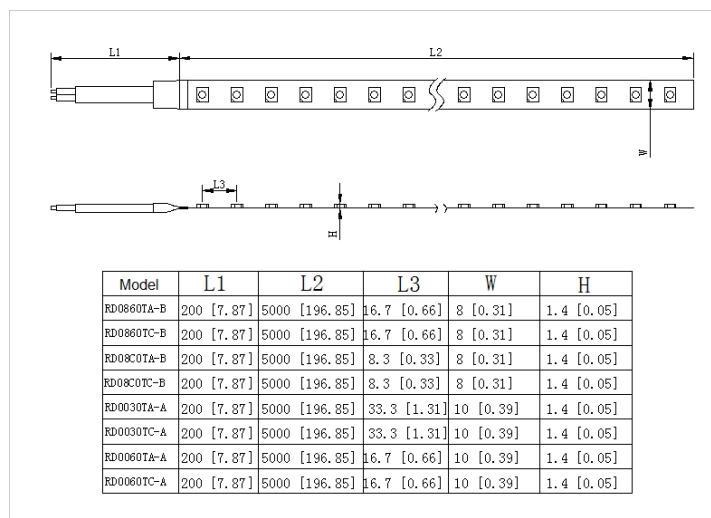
L1

L2

W

L3

H

| Model | L1 | L2 | L3 | W | H |
|---|---|---|---|---|---|
| RD0860TA-B | 200 [7.87] | 5000 [196.85] | 16.7 [0.66] | 8 [0.31] | 1.4 [0.05] |
| RD0860TC-B | 200 [7.87] | 5000 [196.85] | 16.7 [0.66] | 8 [0.31] | 1.4 [0.05] |
| RD08C0TA-B | 200 [7.87] | 5000 [196.85] | 8.3 [0.33] | 8 [0.31] | 1.4 [0.05] |
| RD08C0TC-B | 200 [7.87] | 5000 [196.85] | 8.3 [0.33] | 8 [0.31] | 1.4 [0.05] |
| RD0030TA-A | 200 [7.87] | 5000 [196.85] | 33.3 [1.31] | 10 [0.39] | 1.4 [0.05] |
| RD0030TC-A | 200 [7.87] | 5000 [196.85] | 33.3 [1.31] | 10 [0.39] | 1.4 [0.05] |
| RD0060TA-A | 200 [7.87] | 5000 [196.85] | 16.7 [0.66] | 10 [0.39] | 1.4 [0.05] |
| RD0060TC-A | 200 [7.87] | 5000 [196.85] | 16.7 [0.66] | 10 [0.39] | 1.4 [0.05] |